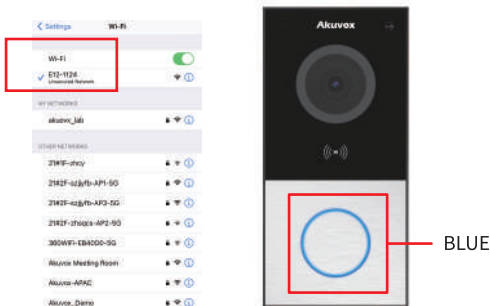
< Settings Wi-Fi

Wi-Fi

E12-1124
Unsecured Network

MY NETWORKS

akuvox_lab

OTHER NETWORKS

21#F-zhcy

21#2F-szjyfb-AP1-5G

21#2F-szjyfb-AP3-5G

21#2F-zhiqcs-AP2-5G

360WIFI-EB40D0-5G

Akuvox Meeting Room

Akuvox-APAC

Akuvox_Demo

Akuvox

BLUE